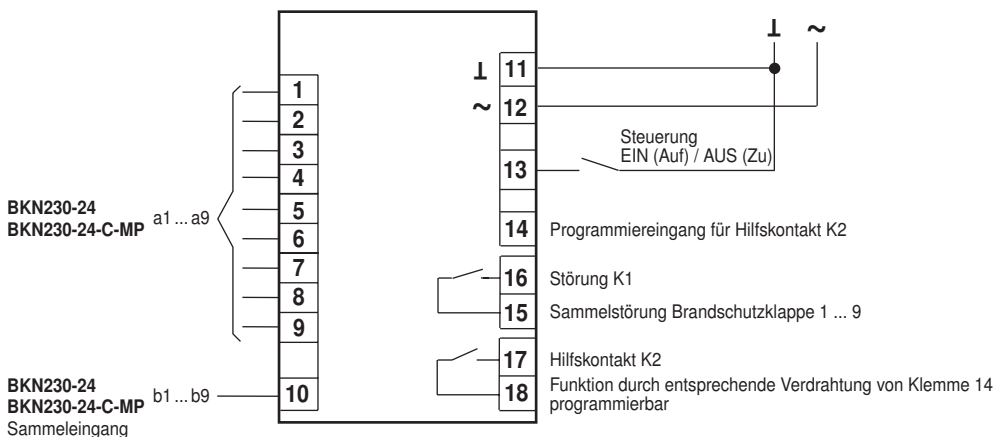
⊥ ~

⊥ 11
~ 12

Steuerung
EIN (Auf) / AUS (Zu)

13

14 Programmiereingang für Hilfskontakt K2

16 Störung K1

15 Sammelstörung Brandschutzklappe 1 ... 9

17 Hilfskontakt K2

18 Funktion durch entsprechende Verdrahtung von Klemme 14 programmierbar

1
2
3
4
5
6
7
8
9

BKN230-24
BKN230-24-C-MP a1 ... a9

BKN230-24
BKN230-24-C-MP b1 ... b9
Sammeleingang

10